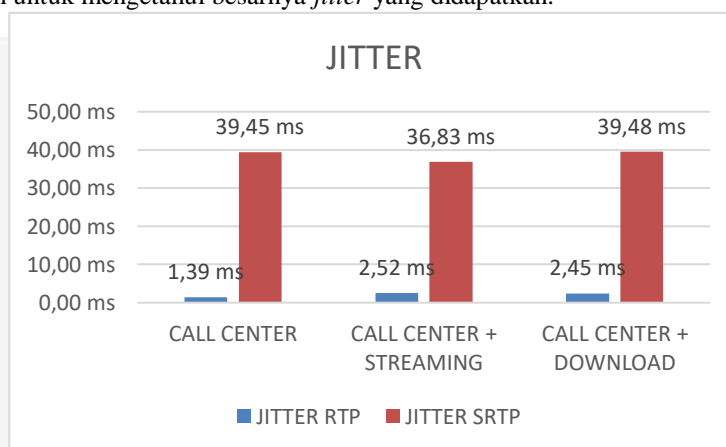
untuk mengetahui besarnya *jitter* yang didapatkan.

JITTER

50,00 ms
40,00 ms
30,00 ms
20,00 ms
10,00 ms
0,00 ms

39,45 ms
36,83 ms
39,48 ms
1,39 ms
2,52 ms
2,45 ms

CALL CENTER
CALL CENTER + STREAMING
CALL CENTER + DOWNLOAD

JITTER RTP
JITTER SRTP